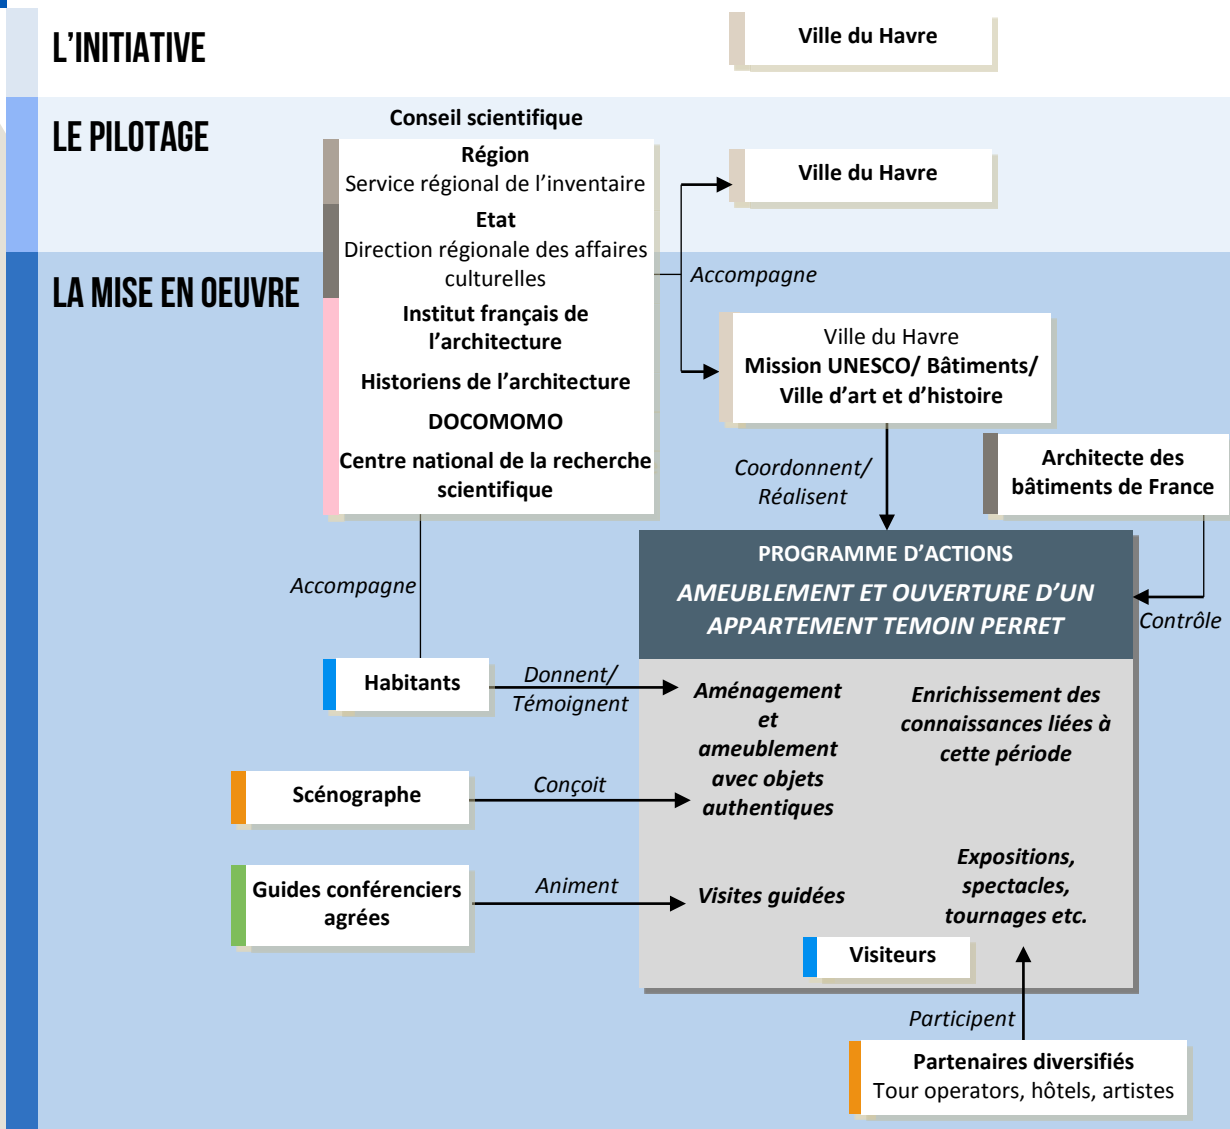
L'INITIATIVE

Ville du Havre

LE PILOTAGE

Conseil scientifique

Région
Service régional de l'inventaire

Etat
Direction régionale des affaires culturelles

Institut français de l'architecture

Historiens de l'architecture

DOCOMOMO

Centre national de la recherche scientifique

Ville du Havre

LA MISE EN OEUVRE

Accompagne

Ville du Havre
Mission UNESCO/ Bâtiments/ Ville d'art et d'histoire

Coordonnent/ Réalisent

Architecte des bâtiments de France

PROGRAMME D'ACTIONS

AMEUBLEMENT ET OUVERTURE D'UN APPARTEMENT TEMOIN PERRET

Contrôle

Accompagne

Habitants

Donnent/ Témoignent

Aménagement et ameublement avec objets authentiques

Enrichissement des connaissances liées à cette période

Scénographe

Conçoit

Guides conférenciers agrées

Animent

Visites guidées

Expositions, spectacles, tournages etc.

Visiteurs

Participent

Partenaires diversifiés
Tour operators, hôtels, artistes